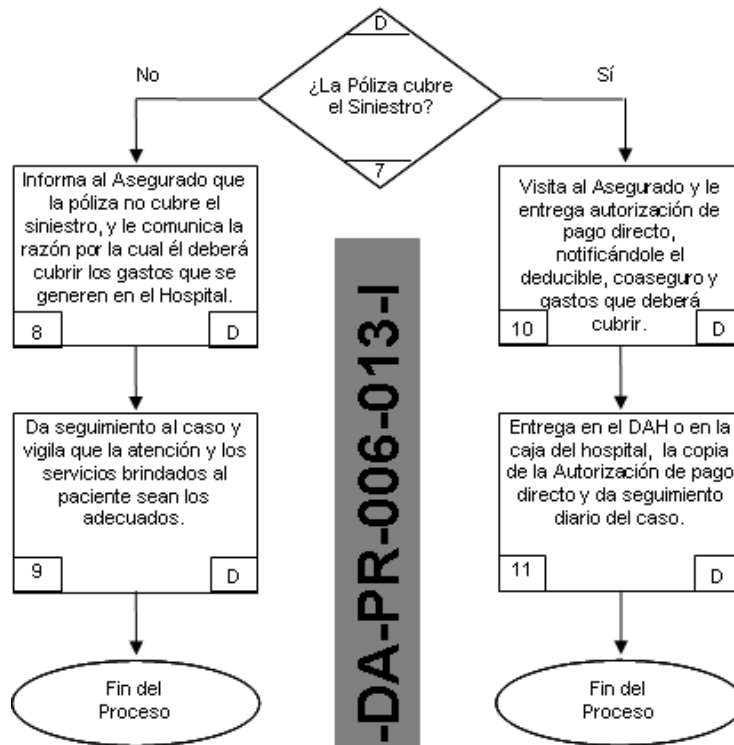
D

¿La Póliza cubre el Siniestro?

7

No

Sí

Informa al Asegurado que la póliza no cubre el siniestro, y le comunica la razón por la cual él deberá cubrir los gastos que se generen en el Hospital.

8

D

Da seguimiento al caso y vigila que la atención y los servicios brindados al paciente sean los adecuados.

9

D

Fin del Proceso

-DA-PR-006-013-I

Visita al Asegurado y le entrega autorización de pago directo, notificándole el deducible, coaseguro y gastos que deberá cubrir.

10

D

Entrega en el DAH o en la caja del hospital, la copia de la Autorización de pago directo y da seguimiento diario del caso.

11

D

Fin del Proceso